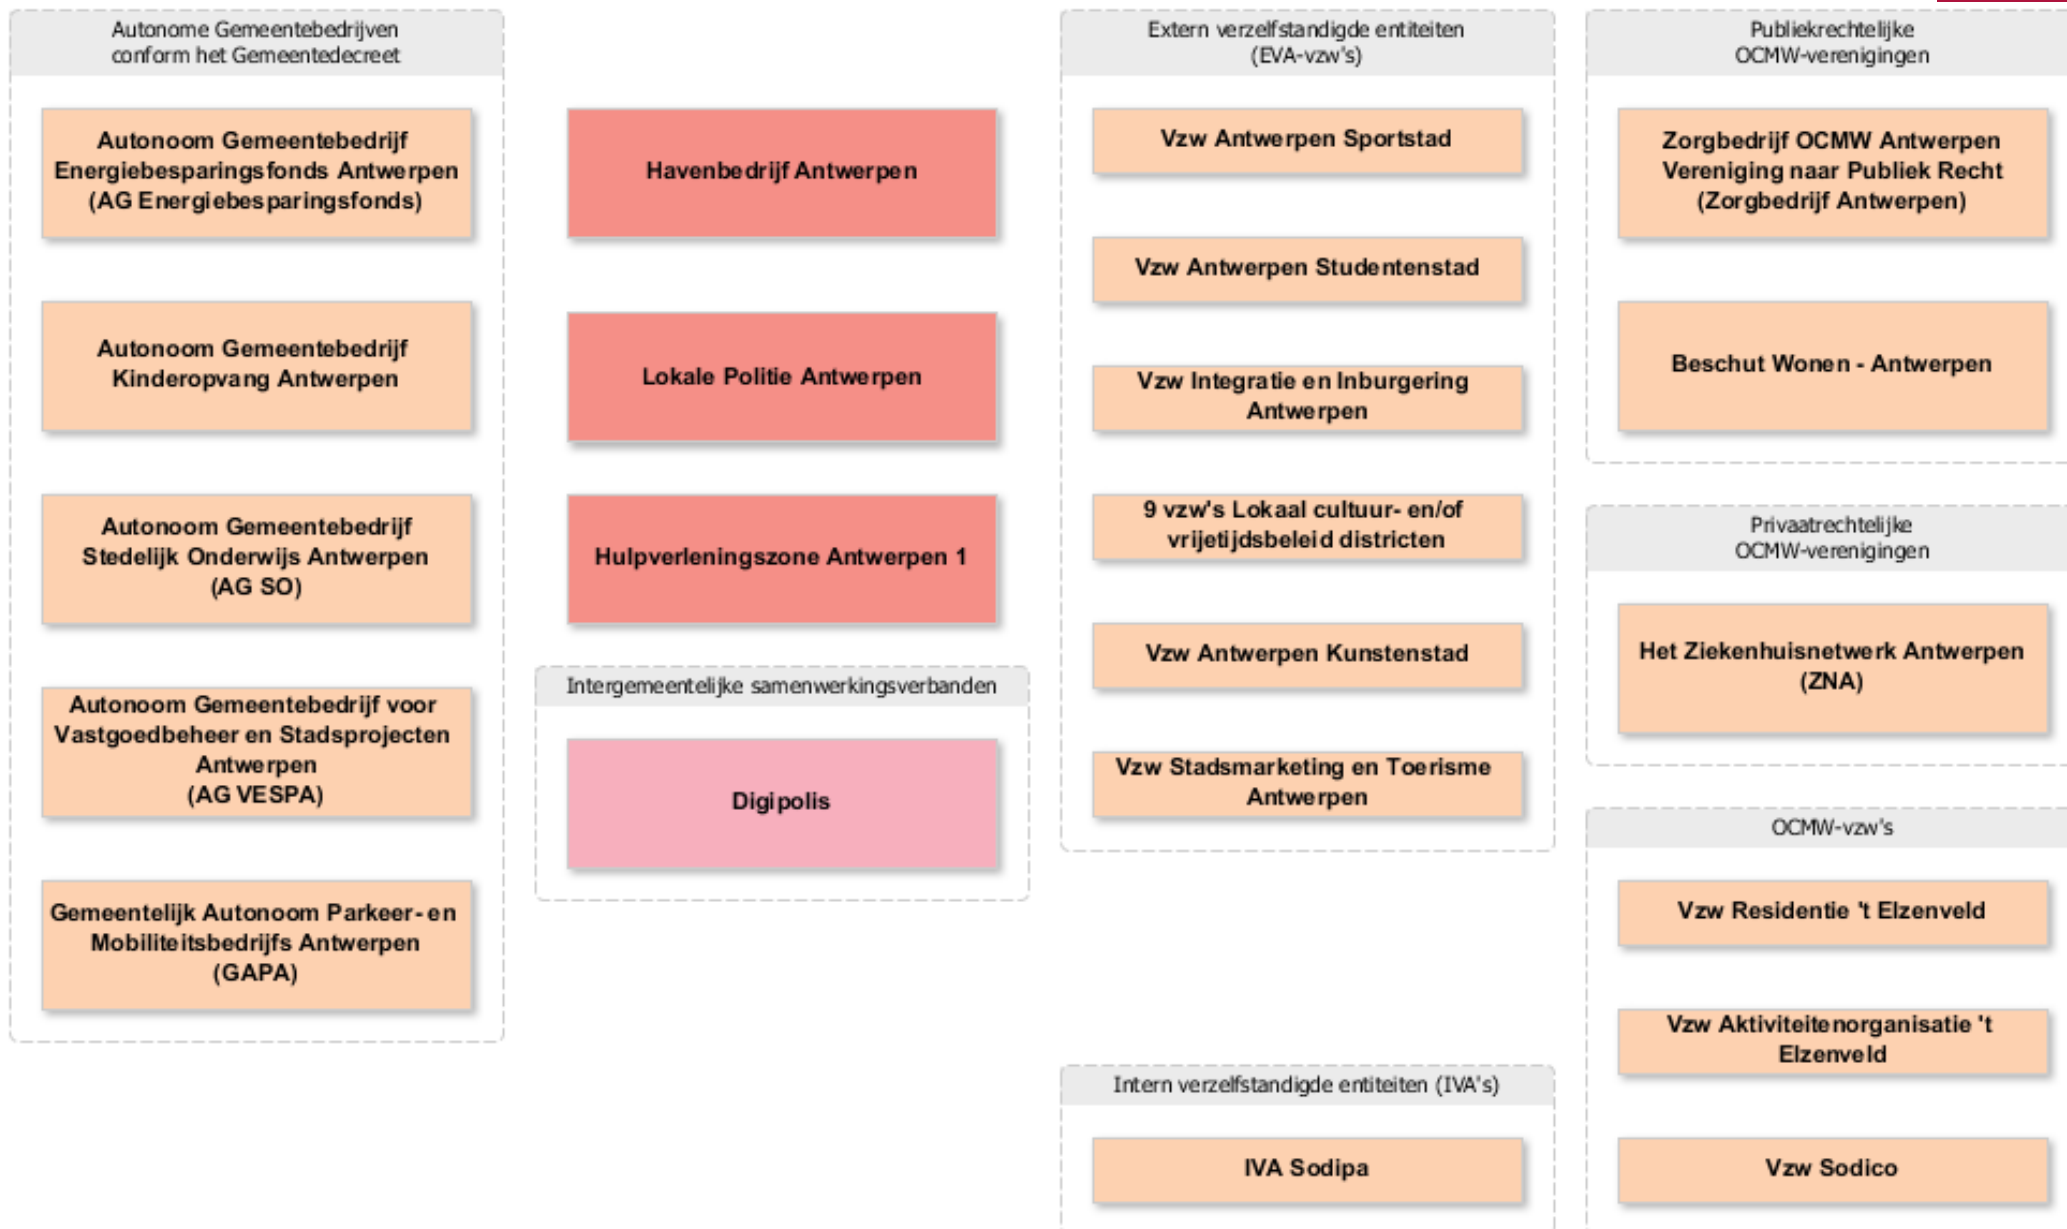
Autonome Gemeentebedrijven conform het Gemeentedecreet

Autonoom Gemeentebedrijf Energiebesparingsfonds Antwerpen (AG Energiebesparingsfonds)

Autonoom Gemeentebedrijf Kinderopvang Antwerpen

Autonoom Gemeentebedrijf Stedelijk Onderwijs Antwerpen (AG SO)

Autonoom Gemeentebedrijf voor Vastgoedbeheer en Stadsprojecten Antwerpen (AG VESPA)

Gemeentelijk Autonoom Parkeer- en Mobiliteitsbedrijfs Antwerpen (GAPA)

Havenbedrijf Antwerpen

Lokale Politie Antwerpen

Hulpverleningszone Antwerpen 1

Intergemeentelijke samenwerkingsverbanden

Digipolis

Extern verzelfstandigde entiteiten (EVA-vzw's)

Vzw Antwerpen Sportstad

Vzw Antwerpen Studentenstad

Vzw Integratie en Inburgering Antwerpen

9 vzw's Lokaal cultuur- en/of vrijetijdsbeleid districten

Vzw Antwerpen Kunstenstad

Vzw Stadsmarketing en Toerisme Antwerpen

Intern verzelfstandigde entiteiten (IVA's)

IVA Sodipa

Publiekrechtelijke OCMW-verenigingen

Zorgbedrijf OCMW Antwerpen Vereniging naar Publiek Recht (Zorgbedrijf Antwerpen)

Beschut Wonen - Antwerpen

Privaatrechtelijke OCMW-verenigingen

Het Ziekenhuisnetwerk Antwerpen (ZNA)

OCMW-vzw's

Vzw Residentie 't Elzenveld

Vzw Aktiviteitenorganisatie 't Elzenveld

Vzw Sodico